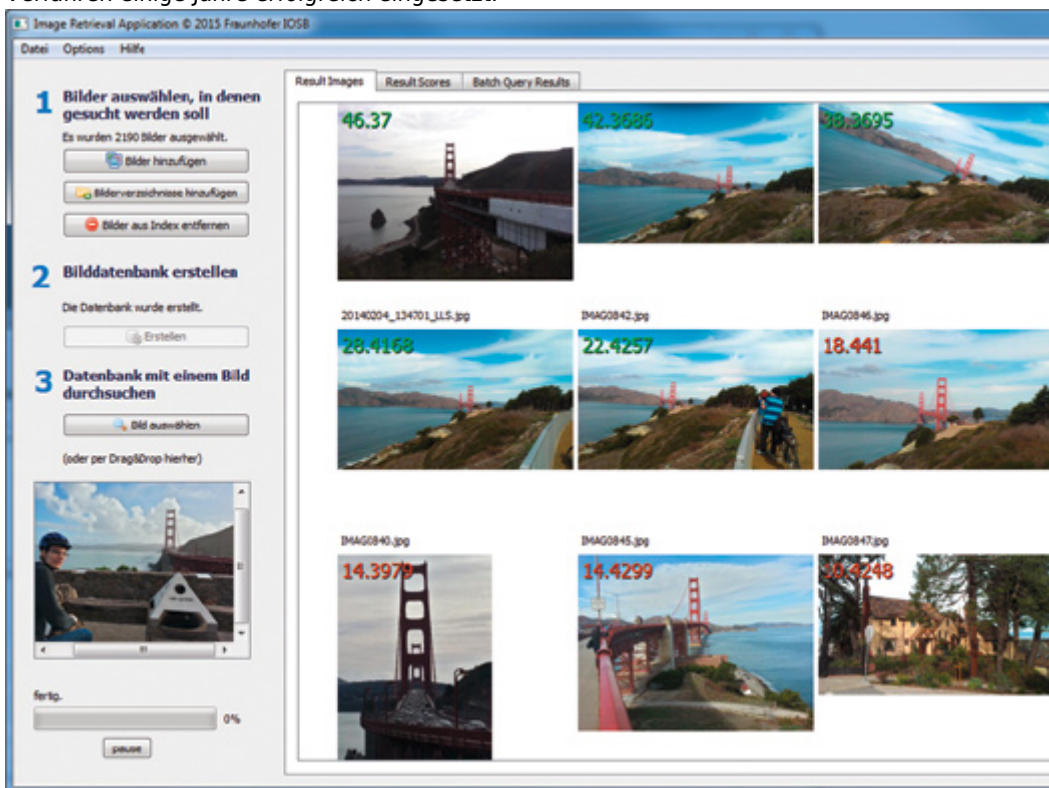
Image Retrieval Application © 2015 Fraunhofer IOSB

Datei Options Hilfe

1 Bilder auswählen, in denen gesucht werden soll

Es wurden 2190 Bilder ausgewählt.

Bilder hinzufügen

Bilderverzeichnisse hinzufügen

Bilder aus Index entfernen

2 Bilddatenbank erstellen

Die Datenbank wurde erstellt.

Erstellen

3 Datenbank mit einem Bild durchsuchen

Bild auswählen

(oder per Drag&Drop hierher)

fertig.

0%

pause

Result Images | Result Scores | Batch Query Results

46.37

42.3686

38.3695

20140204_134701_LLS.jpg

IMAG0842.jpg

IMAG0846.jpg

28.4168

22.4257

18.441

IMAG0840.jpg

IMAG0845.jpg

IMAG0847.jpg

14.3979

14.4299

10.4248